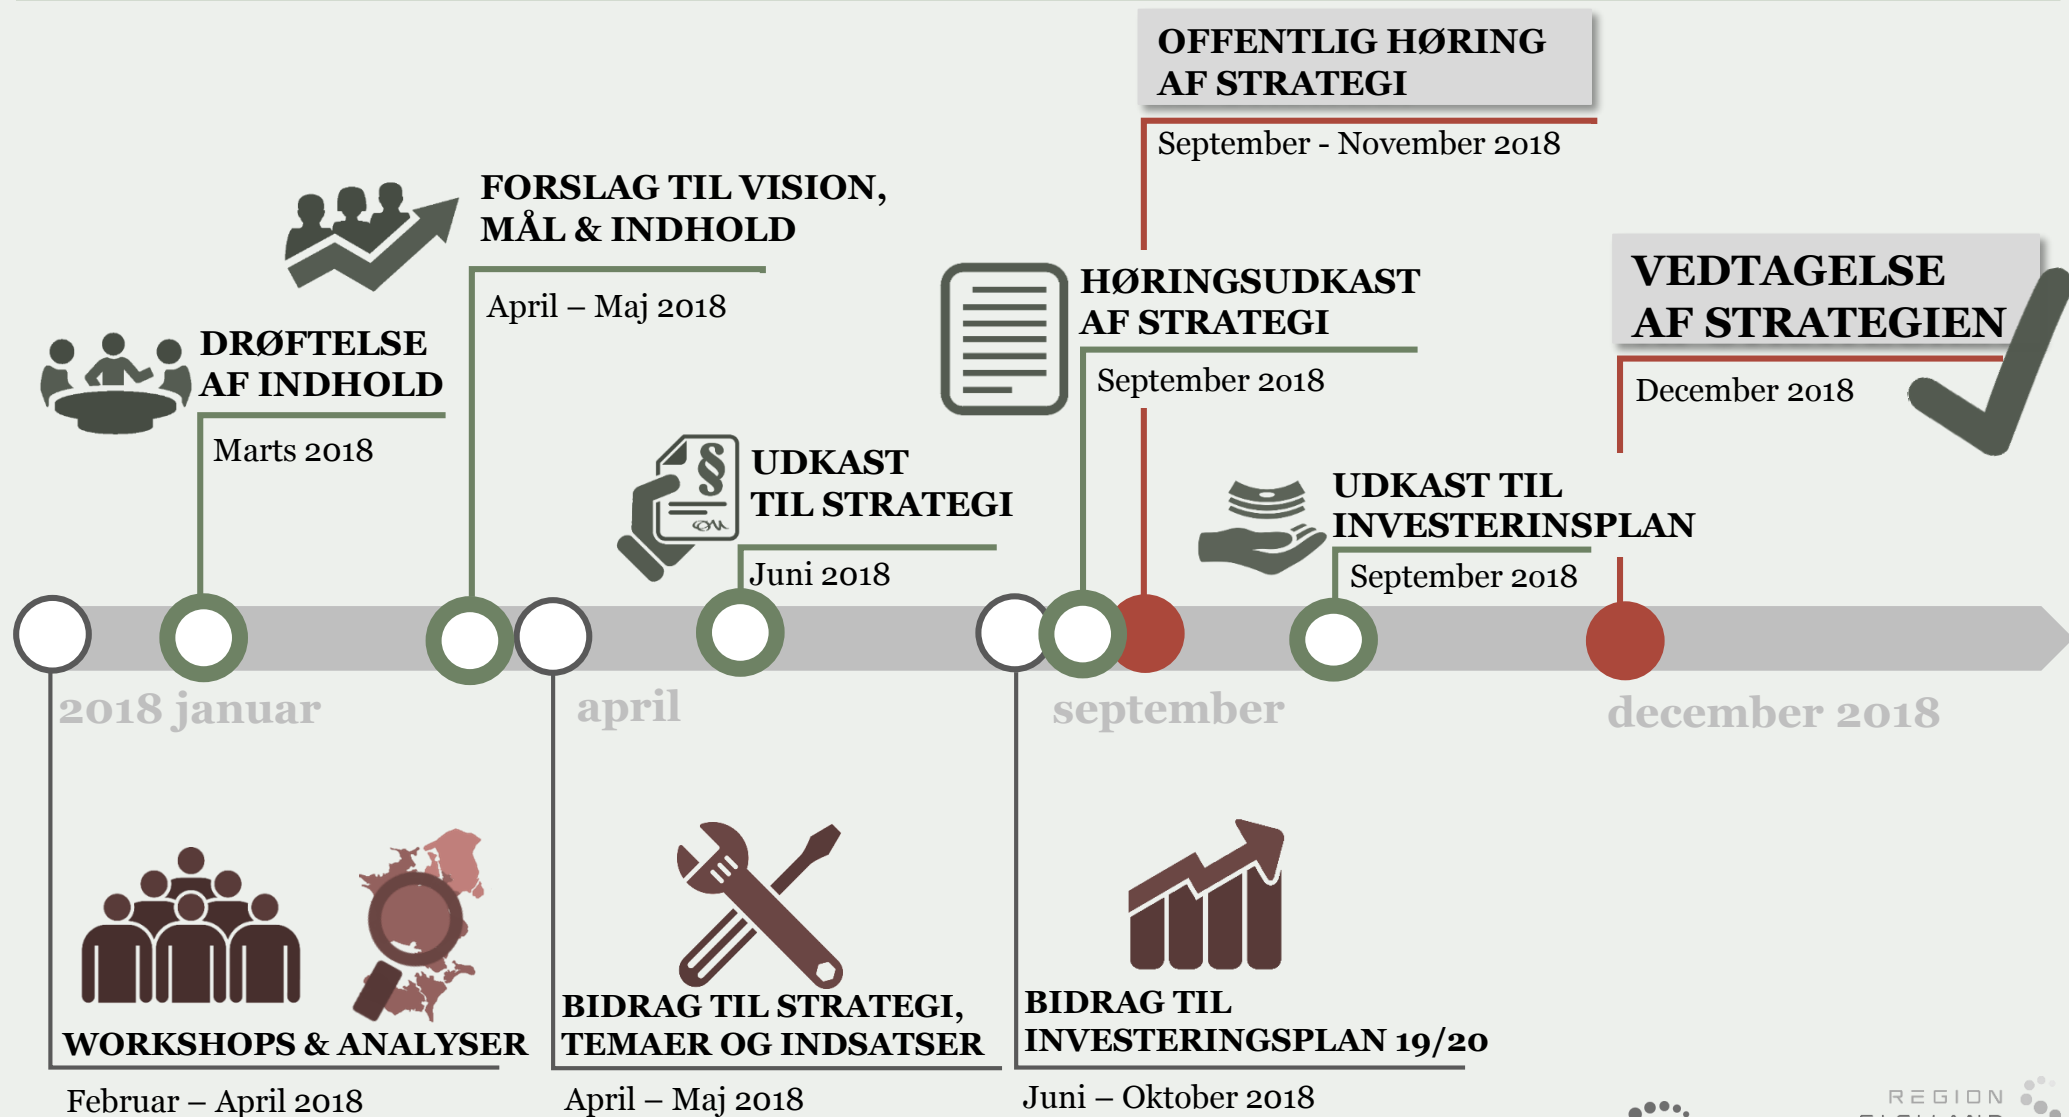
OFFENTLIG HØRING AF STRATEGI

September - November 2018

FORSLAG TIL VISION, MÅL & INDHOLD

April – Maj 2018

HØRINGSUDKAST AF STRATEGI

September 2018

VEDTAGELSE AF STRATEGIEN

December 2018

DRØFTELSE AF INDHOLD

Marts 2018

UDKAST TIL STRATEGI

Juni 2018

UDKAST TIL INVESTERINSPLAN

September 2018

2018 januar

april

september

december 2018

WORKSHOPS & ANALYSER

Februar – April 2018

BIDRAG TIL STRATEGI, TEMAER OG INDSATSER

April – Maj 2018

BIDRAG TIL INVESTERINGSPLAN 19/20

Juni – Oktober 2018

REGION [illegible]